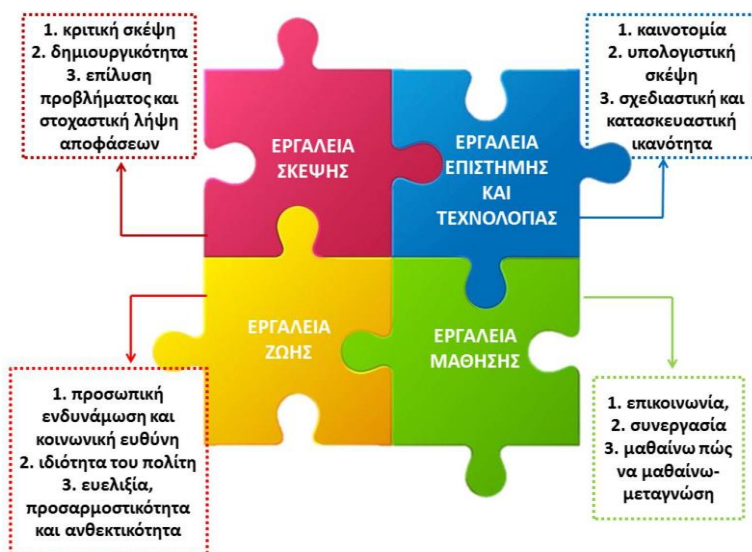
1. κριτική σκέψη
2. δημιουργικότητα
3. επίλυση προβλήματος και στοχαστική λήψη αποφάσεων

ΕΡΓΑΛΕΙΑ ΣΚΕΨΗΣ

ΕΡΓΑΛΕΙΑ ΕΠΙΣΤΗΜΗΣ ΚΑΙ ΤΕΧΝΟΛΟΓΙΑΣ

1. καινοτομία
2. υπολογιστική σκέψη
3. σχεδιαστική και κατασκευαστική ικανότητα

ΕΡΓΑΛΕΙΑ ΖΩΗΣ

ΕΡΓΑΛΕΙΑ ΜΑΘΗΣΗΣ

1. προσωπική ενδυνάμωση και κοινωνική ευθύνη
2. ιδιότητα του πολίτη
3. ευελιξία, προσαρμοστικότητα και ανθεκτικότητα

1. επικοινωνία,
2. συνεργασία
3. μαθαίνω πώς να μαθαίνω-μεταγνώση